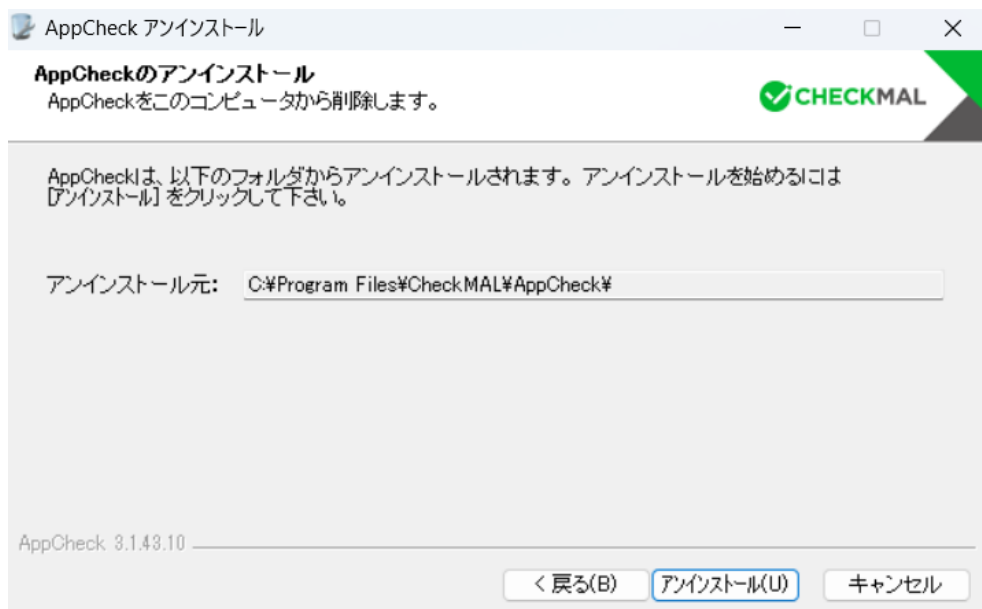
AppCheck アンインストール

AppCheckのアンインストール
AppCheckをこのコンピュータから削除します。

CHECKMAL

AppCheckは、以下のフォルダからアンインストールされます。アンインストールを始めるには [アンインストール] をクリックして下さい。

アンインストール元: C:¥Program Files¥CheckMAL¥AppCheck¥

AppCheck 3.1.43.10

< 戻る(B)　アンインストール(U)　キャンセル